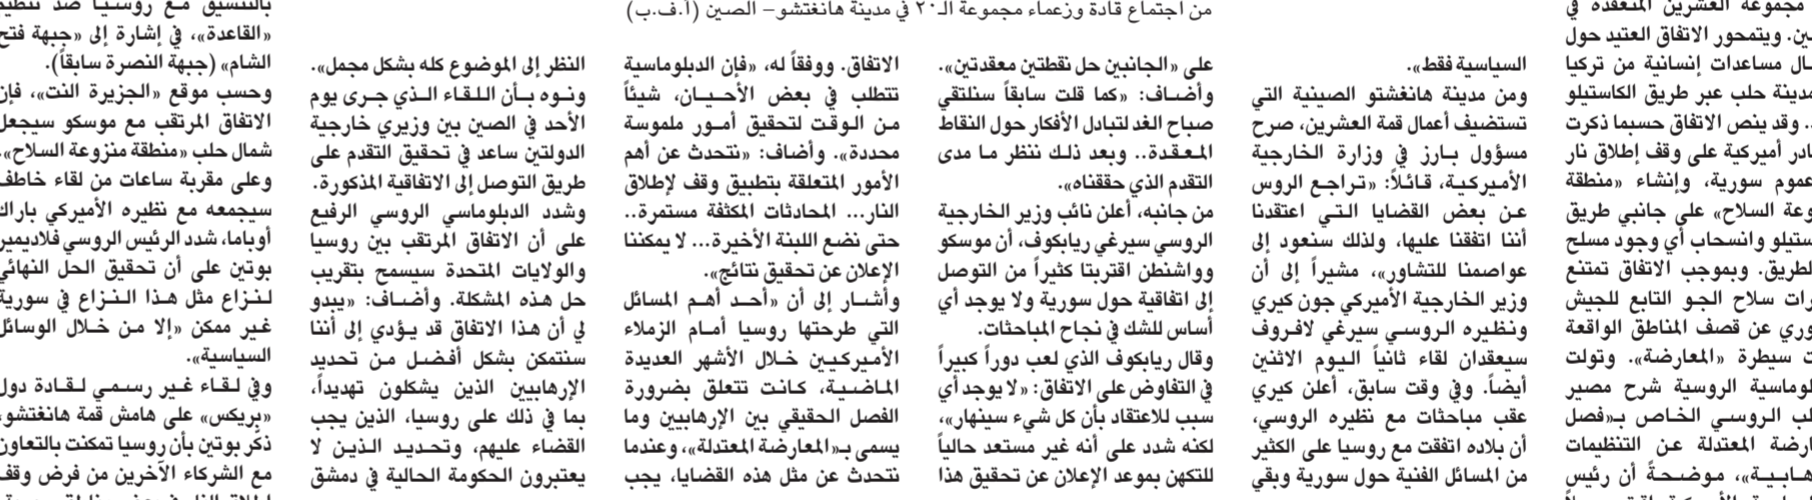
من اجتماع قادة وزعماء مجموعة الـ٢٠ في مدينة هانغتشو – الصين (أ.ف.ب)

مجموعة العشرين المنعقدة في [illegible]ين. ويتمحور الاتفاق العتيد حول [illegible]ال مساعدات إنسانية من تركيا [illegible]مدينة حلب عبر طريق الكاستيلو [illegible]. وقد ينص الاتفاق حسبما ذكرت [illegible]ادر أميركية على وقف إطلاق نار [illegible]عموم سورية، وإنشاء «منطقة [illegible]وعة السلاح» على جانبي طريق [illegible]ستيلو وانسحاب أي وجود مسلح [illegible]لطريق. وبموجب الاتفاق تمتنع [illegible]رات سلاح الجو التابع للجيش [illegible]وري عن قصف المناطق الواقعة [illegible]ت سيطرة «المعارضة». وتولت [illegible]لوماسية الروسية شرح مصير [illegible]لب الروسي الخاص بـ«فصل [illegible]ارضة المعتدلة عن التنظيمات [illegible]هابية»، موضحةً أن رئيس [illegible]

السياسية فقط».
ومن مدينة هانغشتو الصينية التي تستضيف أعمال قمة العشرين، صرح مسؤول بارز في وزارة الخارجية الأميركية، قائلاً: «تراجع الروس عن بعض القضايا التي اعتقدنا أننا اتفقنا عليها، ولذلك سنعود إلى عواصمنا للتشاور»، مشيراً إلى أن وزير الخارجية الأميركي جون كيري ونظيره الروسي سيرغي لافروف سيعقدان لقاء ثانياً اليوم الاثنين أيضاً. وفي وقت سابق، أعلن كيري عقب مباحثات مع نظيره الروسي، أن بلاده اتفقت مع روسيا على الكثير من المسائل الفنية حول سورية وبقي

على «الجانبين حل نقطتين معقدتين».
وأضاف: «كما قلت سابقاً سنلتقي صباح الغد لتبادل الأفكار حول النقاط المعقدة.. وبعد ذلك ننظر ما مدى التقدم الذي حققناه».
من جانبه، أعلن نائب وزير الخارجية الروسي سيرغي ريابكوف، أن موسكو وواشنطن اقتربتا كثيراً من التوصل إلى اتفاقية حول سورية ولا يوجد أي أساس للشك في نجاح المباحثات.
وقال ريابكوف الذي لعب دوراً كبيراً في التفاوض على الاتفاق: «لا يوجد أي سبب للاعتقاد بأن كل شيء سينهار»، لكنه شدد على أنه غير مستعد حالياً للتكهن بموعد الإعلان عن تحقيق هذا

الاتفاق. ووفقاً له، «فإن الدبلوماسية تتطلب في بعض الأحيان، شيئاً من الوقت لتحقيق أمور ملموسة محددة». وأضاف: «نتحدث عن أهم الأمور المتعلقة بتطبيق وقف لإطلاق النار... المحادثات المكثفة مستمرة.. حتى نضع اللمسة الأخيرة... لا يمكننا الإعلان عن تحقيق نتائج».
وأشار إلى أن «أحد أهم المسائل التي طرحتها روسيا أمام الزملاء الأميركيين خلال الأشهر العديدة الماضية، كانت تتعلق بضرورة الفصل الحقيقي بين الإرهابيين وما يسمى بـ«المعارضة المعتدلة»، وعندما نتحدث عن مثل هذه القضايا، يجب

النظر إلى الموضوع كله بشكل مجمل».
ونوه بأن اللقاء الذي جرى يوم الأحد في الصين بين وزيري خارجية الدولتين ساعد في تحقيق التقدم على طريق التوصل إلى الاتفاقية المذكورة.
وشدد الدبلوماسي الروسي الرفيع على أن الاتفاق المرتقب بين روسيا والولايات المتحدة سيسمح بتقريب حل هذه المشكلة. وأضاف: «يبدو لي أن هذا الاتفاق قد يؤدي إلى أننا سنتمكن بشكل أفضل من تحديد الإرهابيين الذين يشكلون تهديداً، بما في ذلك على روسيا، الذين يجب القضاء عليهم، وتحديد الذين لا يعتبرون الحكومة الحالية في دمشق

بالتنسيق مع روسيا ضد تنظيم «القاعدة»، في إشارة إلى «جبهة فتح الشام» (جبهة النصرة سابقاً).
وحسب موقع «الجزيرة النت»، فإن الاتفاق المرتقب مع موسكو سيجعل شمال حلب «منطقة منزوعة السلاح».
وعلى مقربة ساعات من لقاء خاطف سيجمعه مع نظيره الأميركي باراك أوباما، شدد الرئيس الروسي فلاديمير بوتين على أن تحقيق الحل النهائي لنزاع مثل هذا النزاع في سورية غير ممكن «إلا من خلال الوسائل السياسية».
وفي لقاء غير رسمي لقادة دول «بريكس» على هامش قمة هانغتشو، ذكر بوتين بأن روسيا تمكنت بالتعاون مع الشركاء الآخرين من فرض وقف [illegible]